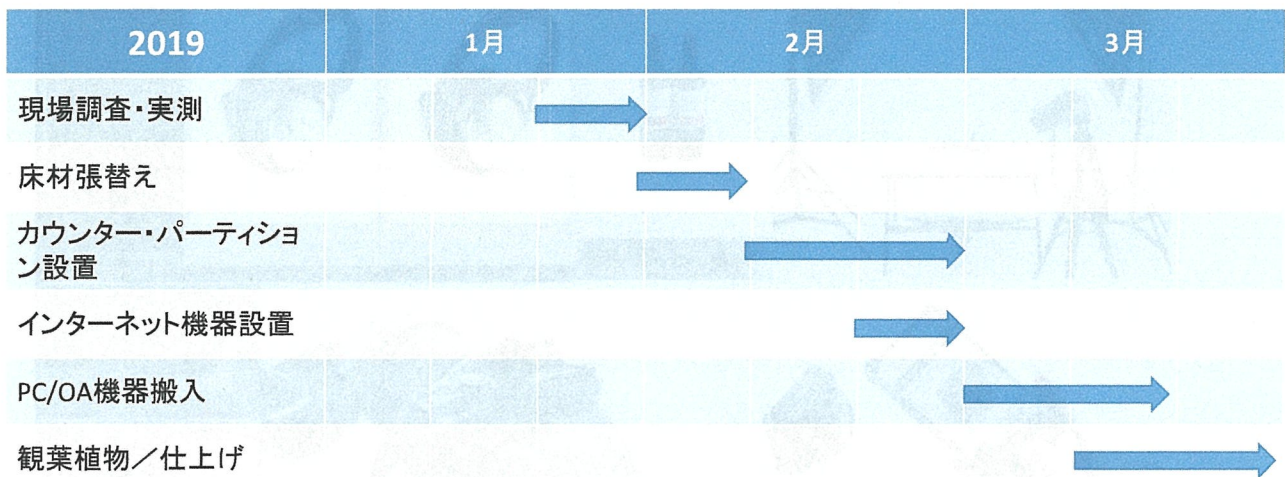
| 2019 | 1月 | 2月 | 3月 |
|---|---|---|---|
| 現場調査・実測 | | | |
| 床材張替え | | | |
| カウンター・パーティション設置 | | | |
| インターネット機器設置 | | | |
| PC/OA機器搬入 | | | |
| 観葉植物／仕上げ | | | |